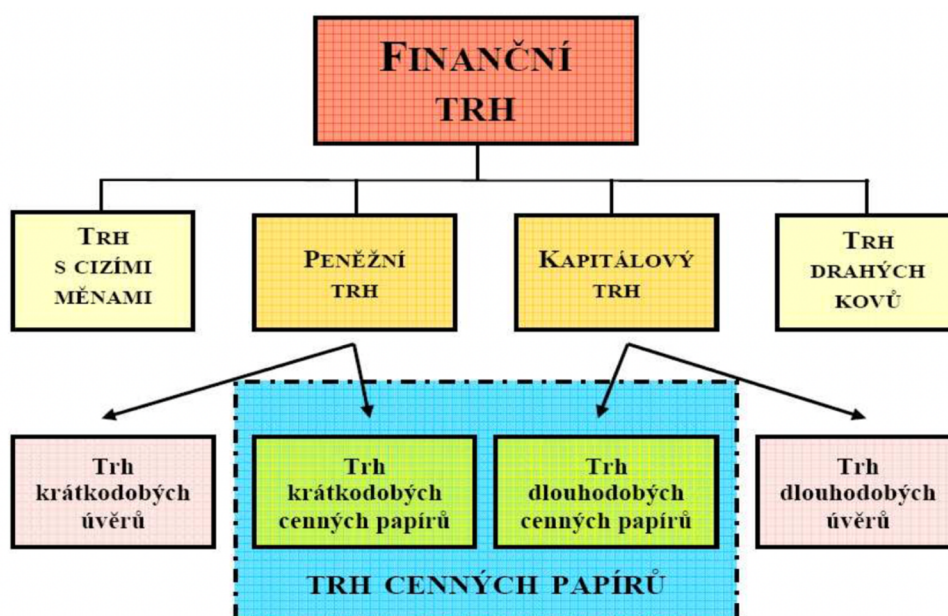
FINANČNÍ TRH

TRH S CIZÍMI MĚNAMI

PENĚŽNÍ TRH

KAPITÁLOVÝ TRH

TRH DRAHÝCH KOVŮ

Trh krátkodobých úvěrů

Trh krátkodobých cenných papírů

Trh dlouhodobých cenných papírů

Trh dlouhodobých úvěrů

TRH CENNÝCH PAPÍRŮ